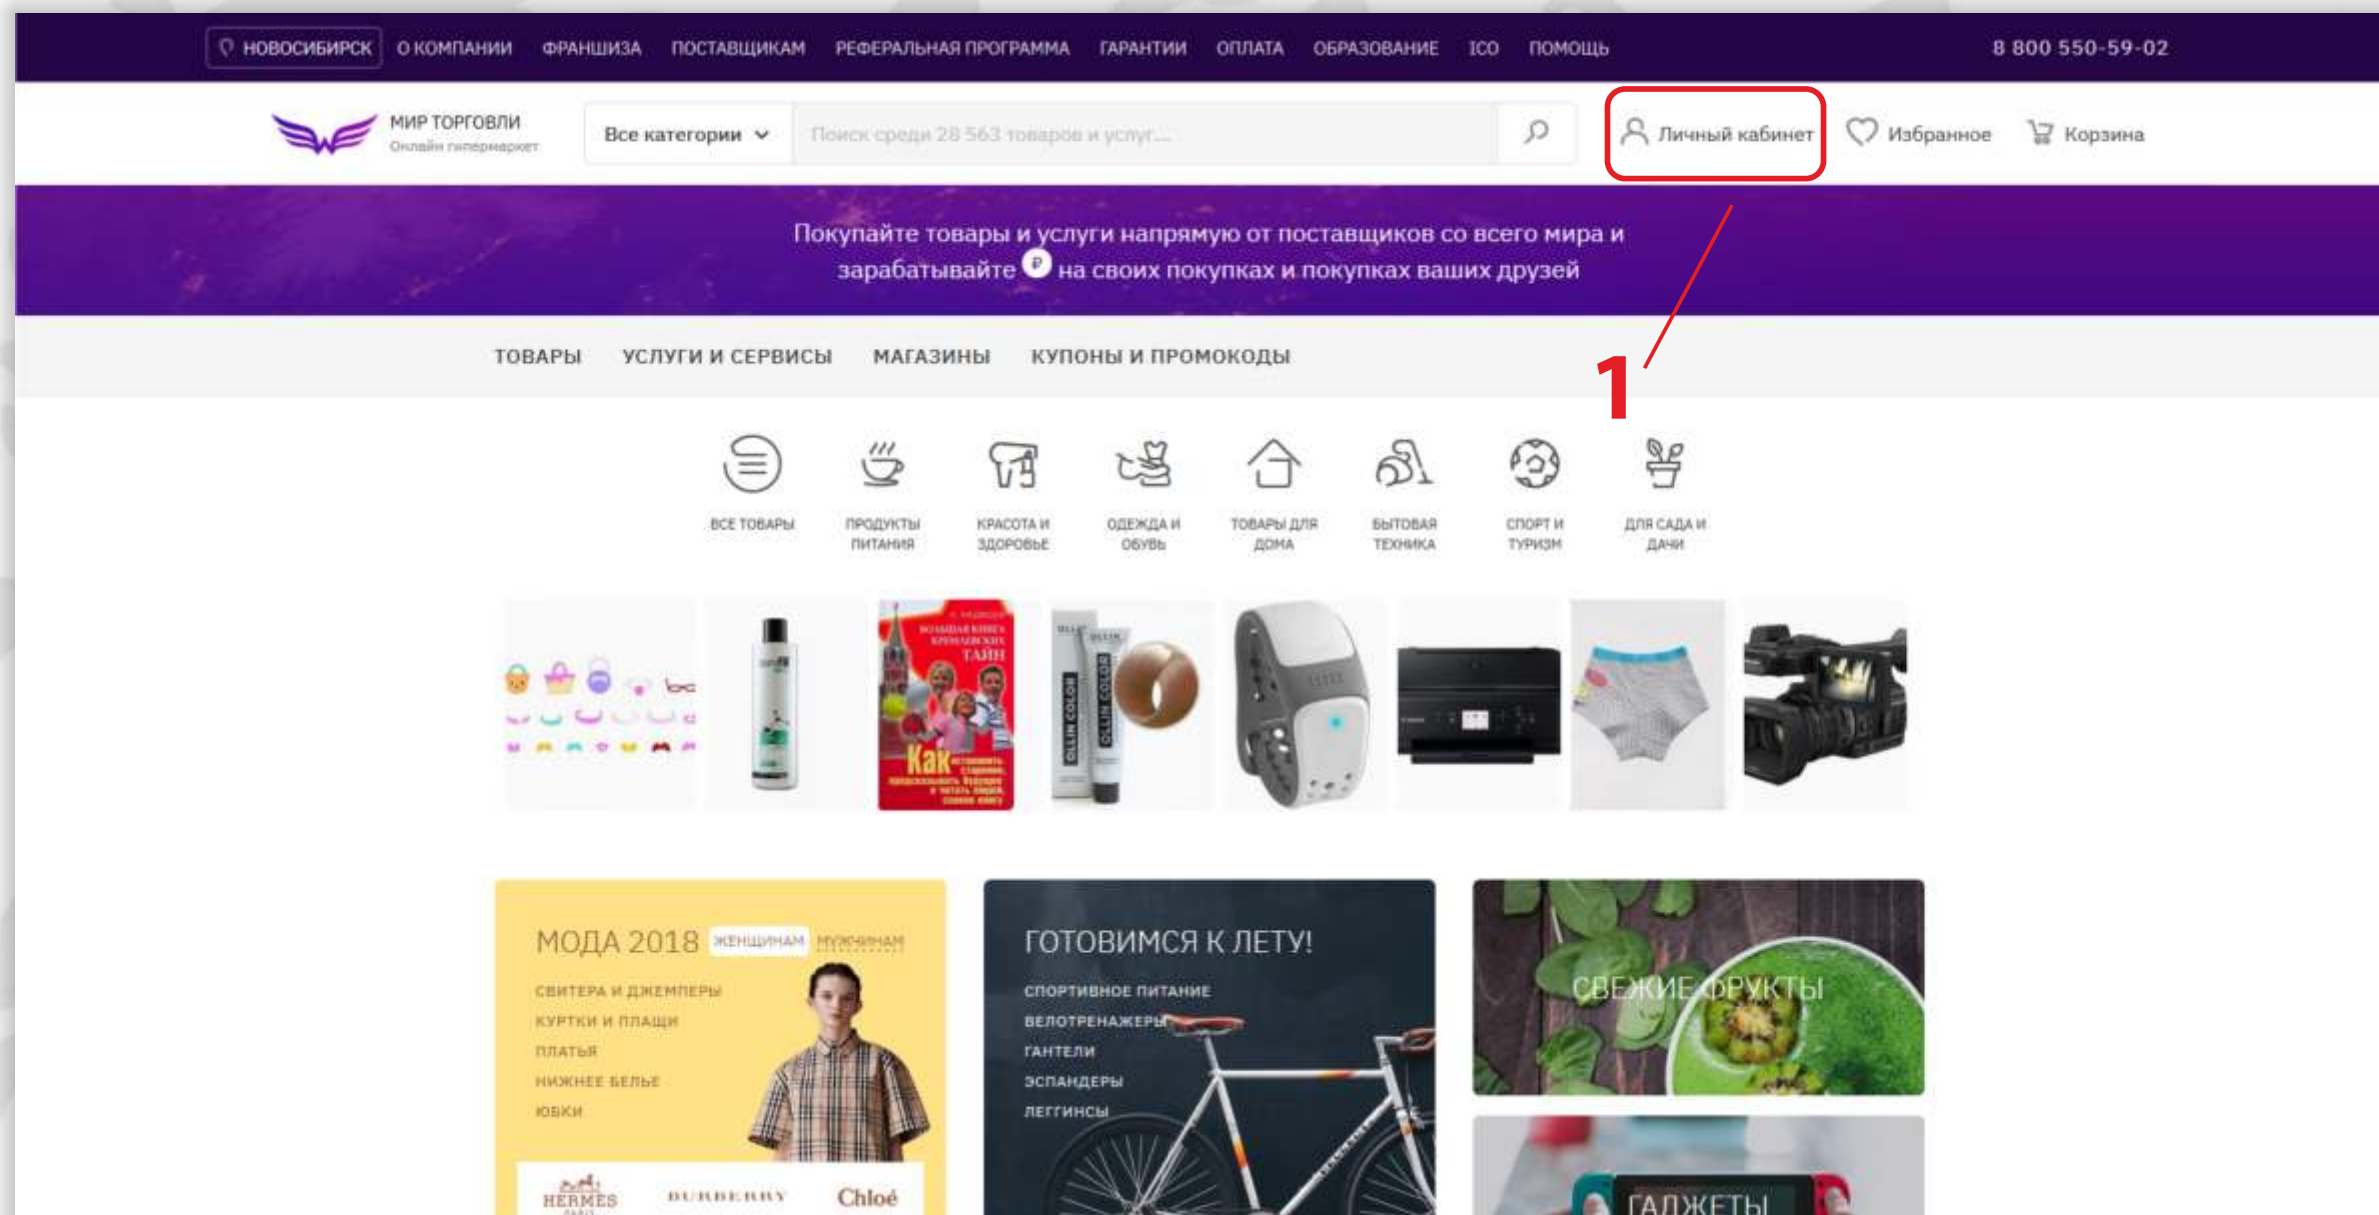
НОВОСИБИРСК О КОМПАНИИ ФРАНШИЗА ПОСТАВЩИКАМ РЕФЕРАЛЬНАЯ ПРОГРАММА ГАРАНТИИ ОПЛАТА ОБРАЗОВАНИЕ ICO ПОМОЩЬ 8 800 550-59-02

МИР ТОРГОВЛИ
Онлайн гипермаркет

Все категории

Поиск среди 28 563 товаров и услуг...

Личный кабинет Избранное Корзина

Покупайте товары и услуги напрямую от поставщиков со всего мира и зарабатывайте ₽ на своих покупках и покупках ваших друзей

ТОВАРЫ УСЛУГИ И СЕРВИСЫ МАГАЗИНЫ КУПОНЫ И ПРОМОКОДЫ

1

ВСЕ ТОВАРЫ
ПРОДУКТЫ ПИТАНИЯ
КРАСОТА И ЗДОРОВЬЕ
ОДЕЖДА И ОБУВЬ
ТОВАРЫ ДЛЯ ДОМА
БЫТОВАЯ ТЕХНИКА
СПОРТ И ТУРИЗМ
ДЛЯ САДА И ДАЧИ

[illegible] ТАЙН
Как

OLLIN COLOR OLLIN COLOR

МОДА 2018 ЖЕНЩИНАМ МУЖЧИНАМ
СВИТЕРА И ДЖЕМПЕРЫ
КУРТКИ И ПЛАЩИ
ПЛАТЬЯ
НИЖНЕЕ БЕЛЬЕ
ЮБКИ
HERMÈS BURBERRY Chloé

ГОТОВИМСЯ К ЛЕТУ!
СПОРТИВНОЕ ПИТАНИЕ
ВЕЛОТРЕНАЖЕРЫ
ГАНТЕЛИ
ЭСПАНДЕРЫ
ЛЕГГИНСЫ

СВЕЖИЕ ФРУКТЫ

ГАДЖЕТЫ